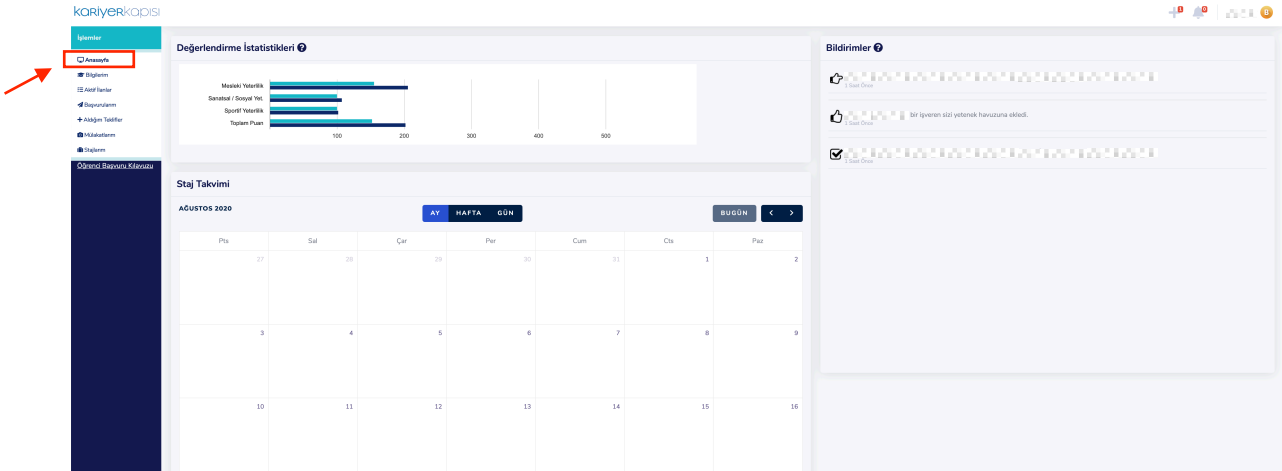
kariyerkapısı

1 0

İşlemler

Anasayfa
Bilgilerim
Aktif İlanlar
Başvurularım
Aldığım Teklifler
Mülakatlarım
Stajlarım
Öğrenci Başvuru Kılavuzu

Değerlendirme İstatistikleri

Mesleki Yeterlilik
Sanatsal / Sosyal Yet.
Sportif Yeterlilik
Toplam Puan

100 200 300 400 500

Staj Takvimi

AĞUSTOS 2020

AY HAFTA GÜN

BUGÜN

| Pts | Sal | Çar | Per | Cum | Cts | Paz |
|---|---|---|---|---|---|---|
| 27 | 28 | 29 | 30 | 31 | 1 | 2 |
| 3 | 4 | 5 | 6 | 7 | 8 | 9 |
| 10 | 11 | 12 | 13 | 14 | 15 | 16 |

Bildirimler

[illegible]
1 Saat Önce

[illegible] bir işveren sizi yetenek havuzuna ekledi.
1 Saat Önce

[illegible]
1 Saat Önce